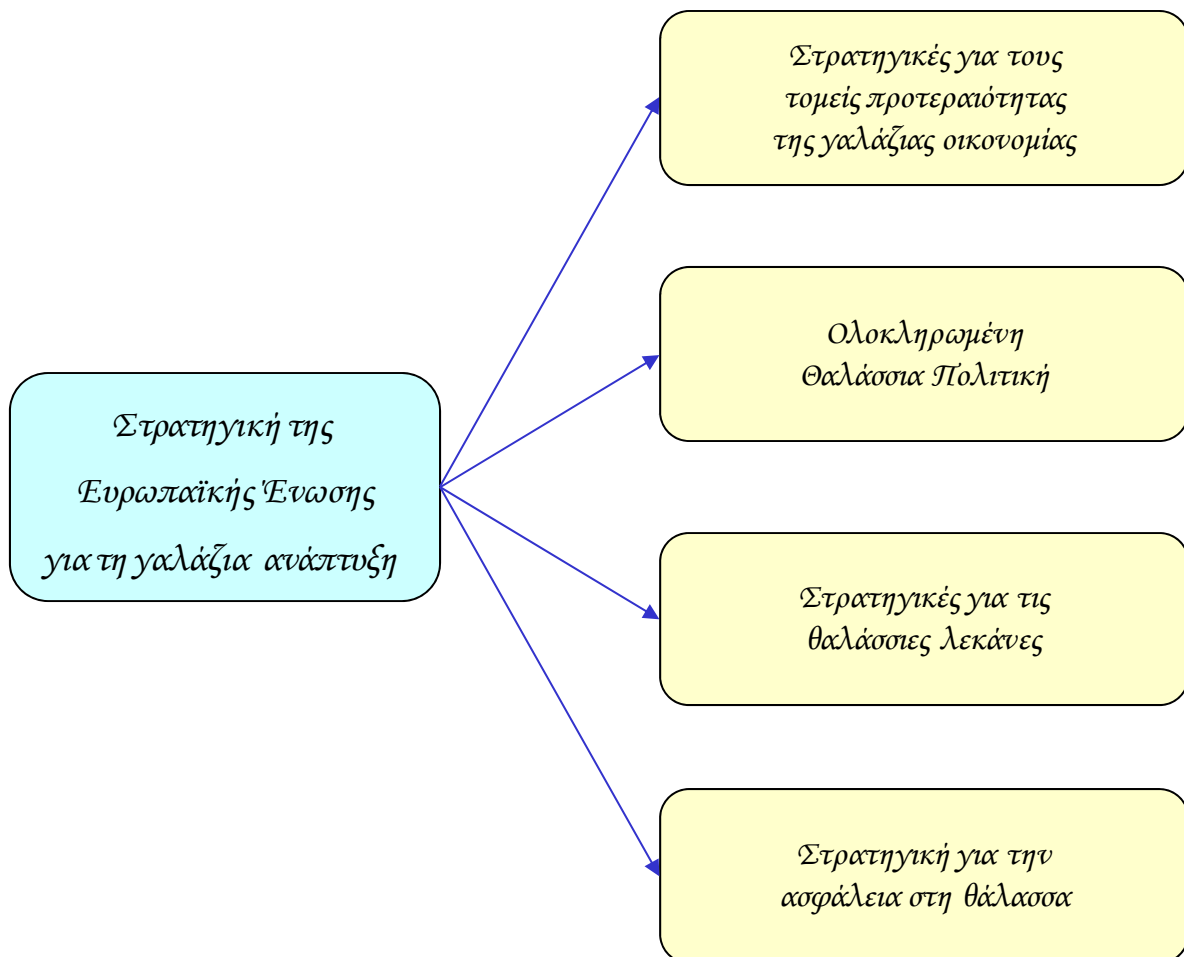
Στρατηγική της Ευρωπαϊκής Ένωσης για τη γαλάζια ανάπτυξη

Στρατηγικές για τους τομείς προτεραιότητας της γαλάζιας οικονομίας

Ολοκληρωμένη Θαλάσσια Πολιτική

Στρατηγικές για τις θαλάσσιες λεκάνες

Στρατηγική για την ασφάλεια στη θάλασσα